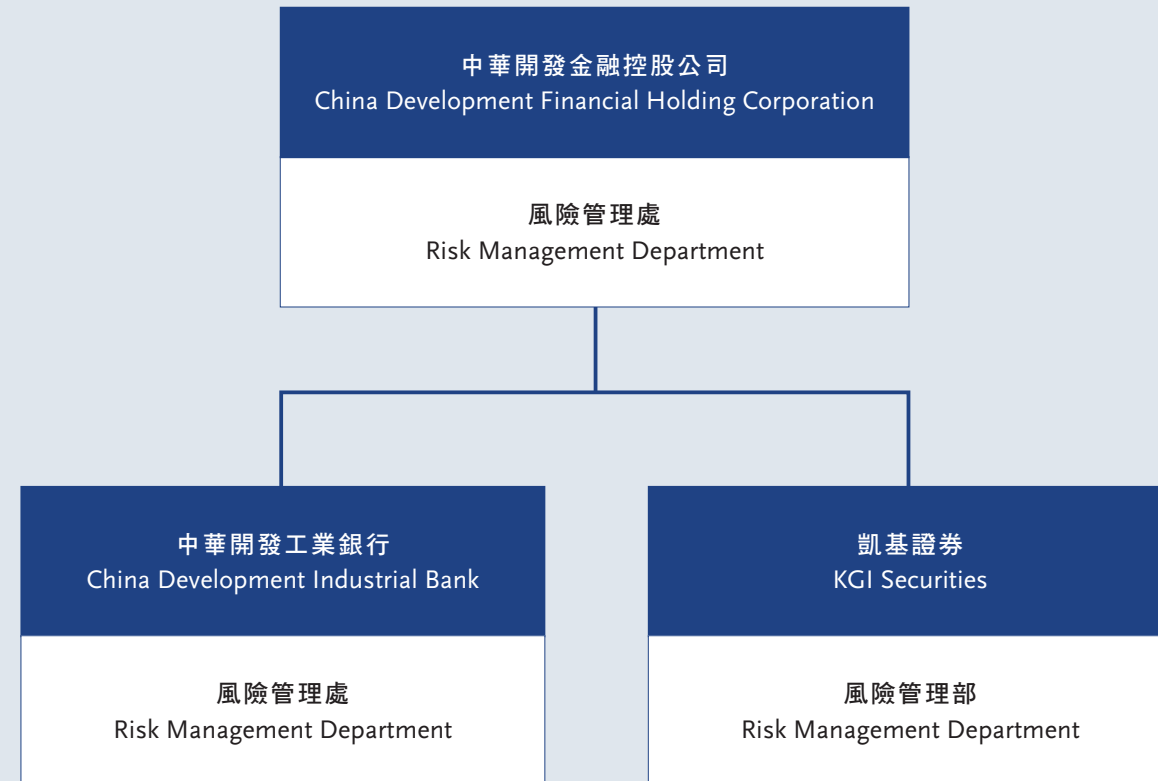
中華開發金融控股公司
China Development Financial Holding Corporation

風險管理處
Risk Management Department

中華開發工業銀行
China Development Industrial Bank

風險管理處
Risk Management Department

凱基證券
KGI Securities

風險管理部
Risk Management Department